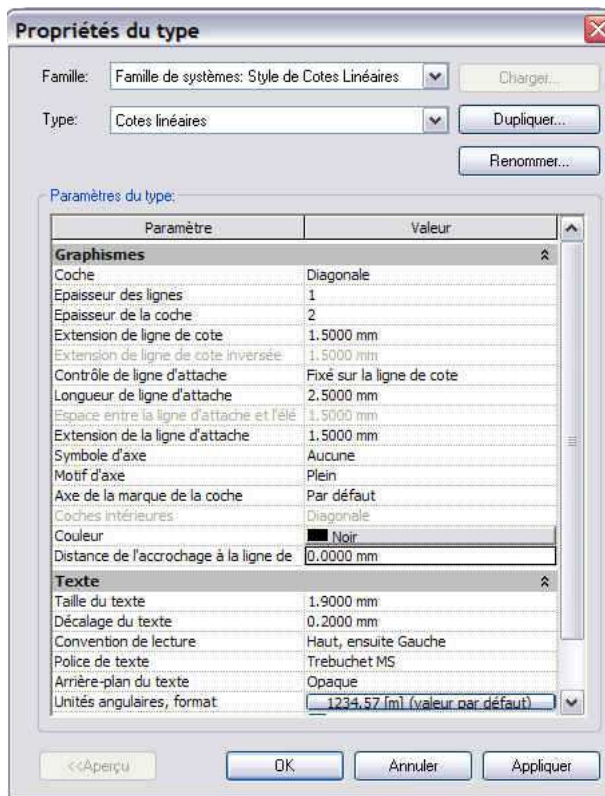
Propriétés du type

Famille: Famille de systèmes: Style de Cotes Linéaires
Charger...

Type: Cotes linéaires
Dupliquer...

Renommer...

Paramètres du type:

| Paramètre | Valeur |
|---|---|
| **Graphismes** | |
| Coche | Diagonale |
| Epaisseur des lignes | 1 |
| Epaisseur de la coche | 2 |
| Extension de ligne de cote | 1.5000 mm |
| Extension de ligne de cote inversée | 1.5000 mm |
| Contrôle de ligne d'attache | Fixé sur la ligne de cote |
| Longueur de ligne d'attache | 2.5000 mm |
| Espace entre la ligne d'attache et l'élé | 1.5000 mm |
| Extension de la ligne d'attache | 1.5000 mm |
| Symbole d'axe | Aucune |
| Motif d'axe | Plein |
| Axe de la marque de la coche | Par défaut |
| Coches intérieures | Diagonale |
| Couleur | Noir |
| Distance de l'accrochage à la ligne de | 0.0000 mm |
| **Texte** | |
| Taille du texte | 1.9000 mm |
| Décalage du texte | 0.2000 mm |
| Convention de lecture | Haut, ensuite Gauche |
| Police de texte | Trebuchet MS |
| Arrière-plan du texte | Opaque |
| Unités angulaires, format | 1234.57 [m] (valeur par défaut) |

<<Aperçu
OK
Annuler
Appliquer